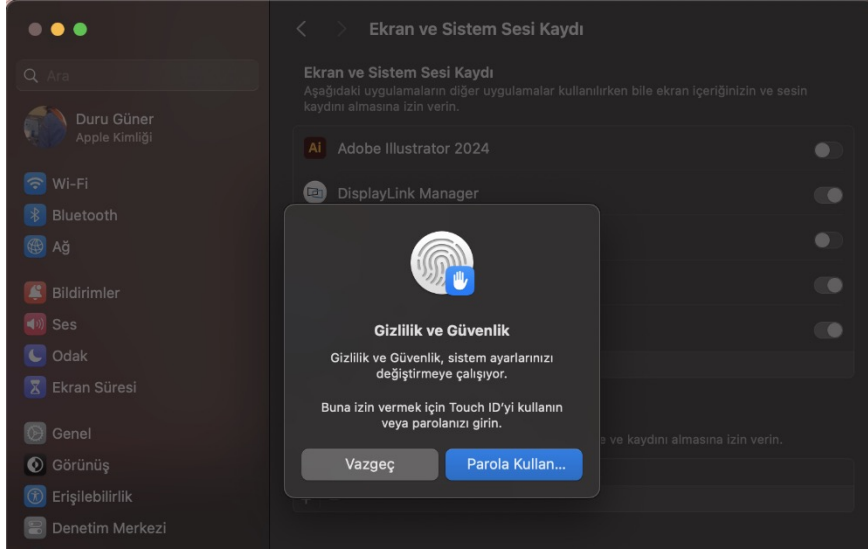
Ara

Duru Güner
Apple Kimliği

Wi-Fi
Bluetooth
Ağ

Bildirimler
Ses
Odak
Ekran Süresi

Genel
Görünüş
Erişilebilirlik
Denetim Merkezi

Ekran ve Sistem Sesi Kaydı

Ekran ve Sistem Sesi Kaydı
Aşağıdaki uygulamaların diğer uygulamalar kullanılırken bile ekran içeriğinizin ve sesin kaydını almasına izin verin.

Adobe Illustrator 2024
DisplayLink Manager

e ve kaydını almasına izin verin.

Gizlilik ve Güvenlik
Gizlilik ve Güvenlik, sistem ayarlarınızı değiştirmeye çalışıyor.

Buna izin vermek için Touch ID'yi kullanın veya parolanızı girin.

Vazgeç
Parola Kullan...